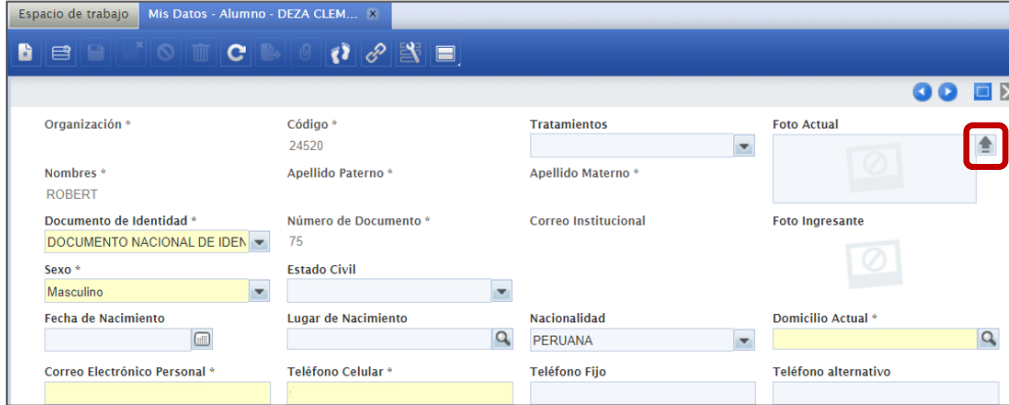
Espacio de trabajo
Mis Datos - Alumno - DEZA CLEM...

Organización *
Código *
24520
Tratamientos
Foto Actual
Nombres *
ROBERT
Apellido Paterno *
Apellido Materno *
Documento de Identidad *
DOCUMENTO NACIONAL DE IDEN
Número de Documento *
75
Correo Institucional
Foto Ingresante
Sexo *
Masculino
Estado Civil
Fecha de Nacimiento
Lugar de Nacimiento
Nacionalidad
PERUANA
Domicilio Actual *
Correo Electrónico Personal *
Teléfono Celular *
Teléfono Fijo
Teléfono alternativo